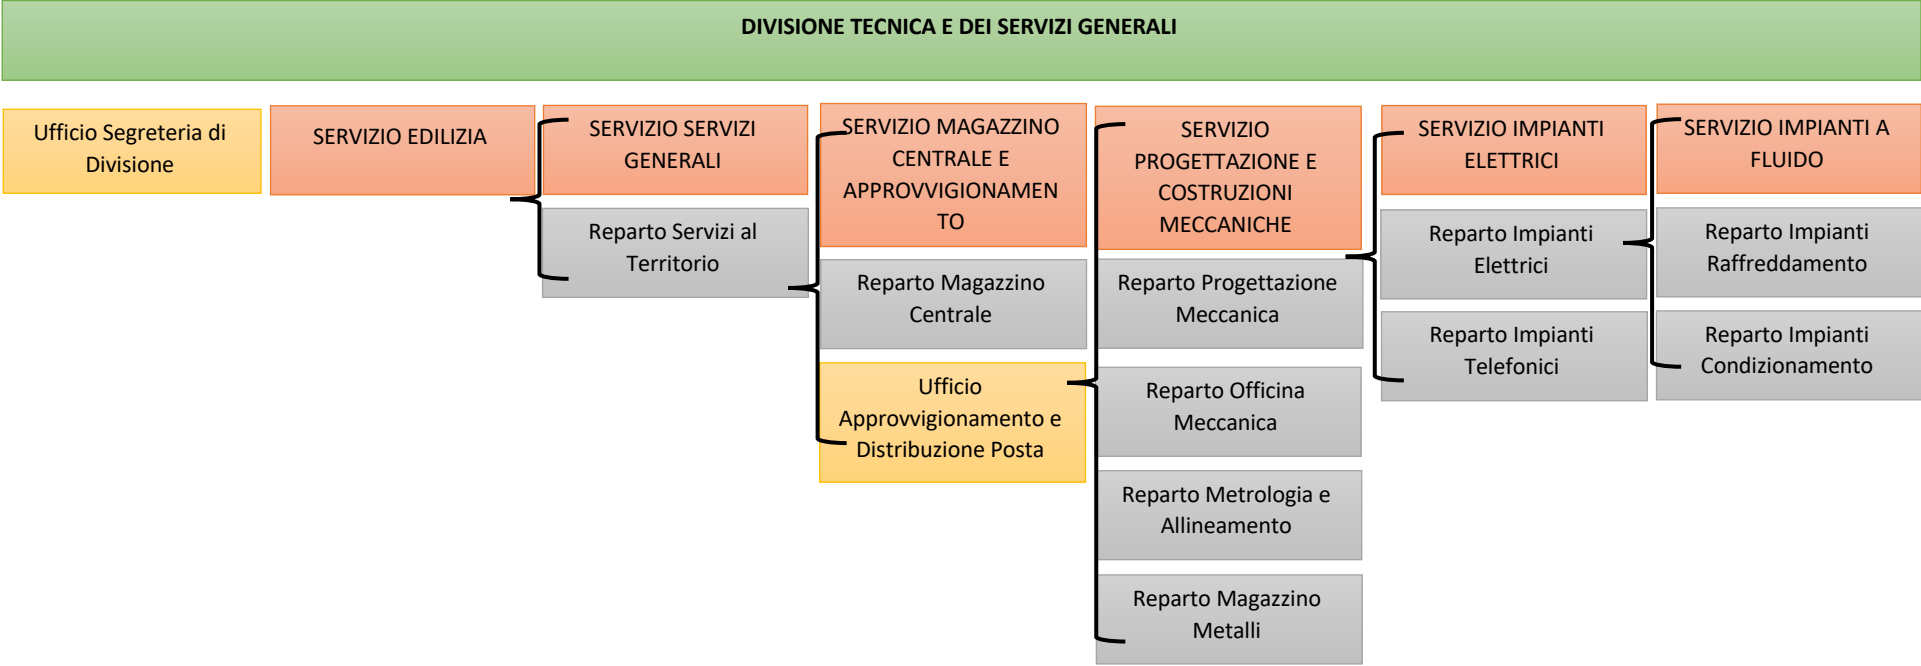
DIVISIONE TECNICA E DEI SERVIZI GENERALI

Ufficio Segreteria di Divisione

SERVIZIO EDILIZIA

SERVIZIO SERVIZI GENERALI

Reparto Servizi al Territorio

SERVIZIO MAGAZZINO CENTRALE E APPROVVIGIONAMENTO

Reparto Magazzino Centrale

Ufficio Approvvigionamento e Distribuzione Posta

SERVIZIO PROGETTAZIONE E COSTRUZIONI MECCANICHE

Reparto Progettazione Meccanica

Reparto Officina Meccanica

Reparto Metrologia e Allineamento

Reparto Magazzino Metalli

SERVIZIO IMPIANTI ELETTRICI

Reparto Impianti Elettrici

Reparto Impianti Telefonici

SERVIZIO IMPIANTI A FLUIDO

Reparto Impianti Raffreddamento

Reparto Impianti Condizionamento